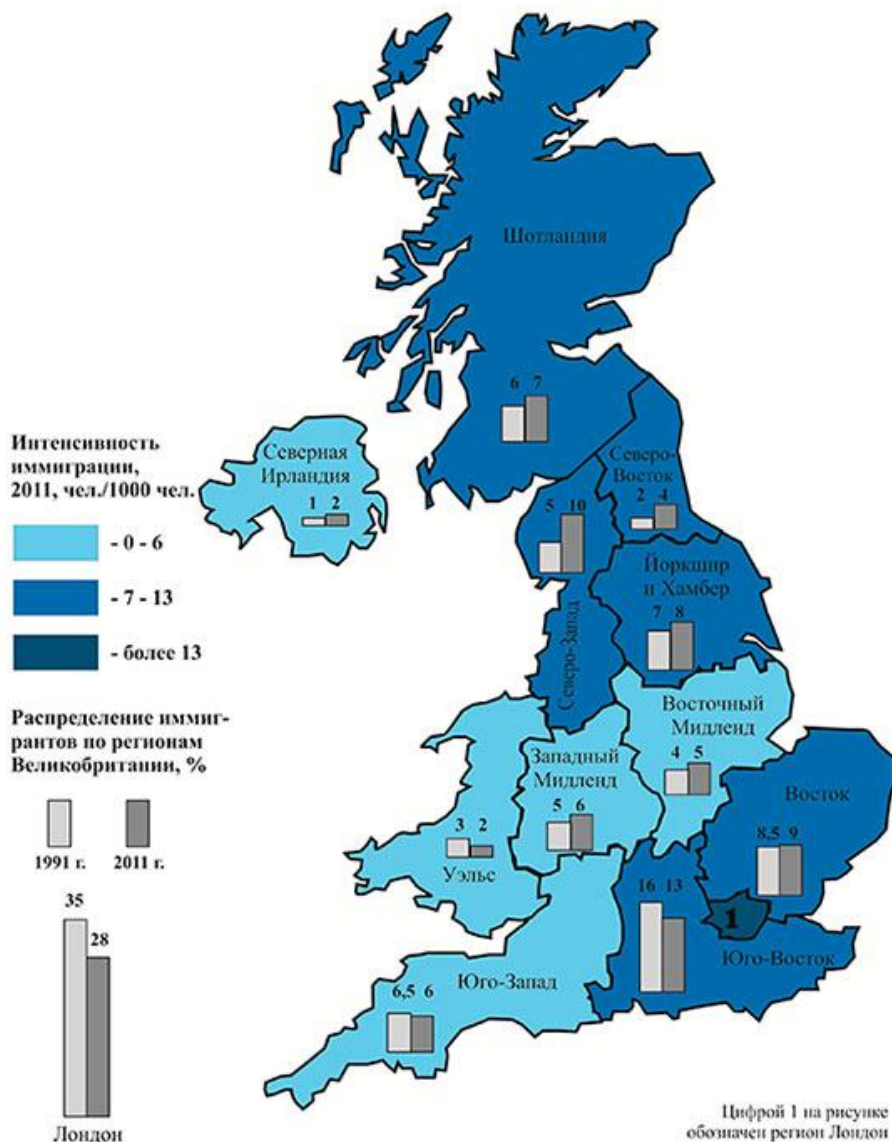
Шотландия

6 7

Северная Ирландия

1 2

Северо-Восток

2 4

5 10

Северо-Запад

Йоркшир и Хамбер

7 8

Восточный Мидленд

4 5

Западный Мидленд

5 6

Уэльс

3 2

Восток

8,5 9

16 13

1

Юго-Восток

Юго-Запад

6,5 6

Интенсивность иммиграции, 2011, чел./1000 чел.

- 0 - 6

- 7 - 13

- более 13

Распределение иммигрантов по регионам Великобритании, %

1991 г.

2011 г.

35

28

Лондон

Цифрой 1 на рисунке обозначен регион Лондон